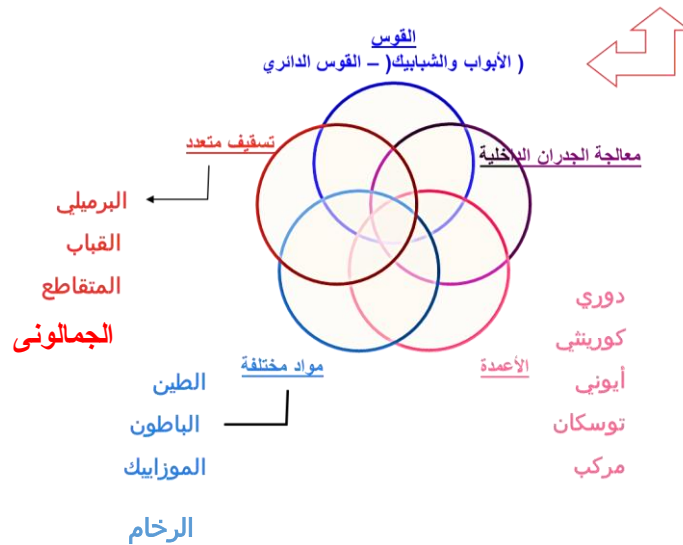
القوس
( الأبواب والشبابيك( – القوس الدائري

تسقيف متعدد

معالجة الجدران الداخلية

البرميلي
القباب
المتقاطع
الجمالونى

دوري
كورنثي
أيوني
توسكان
مركب

الأعمدة

مواد مختلفة

الطين
الباطون
الموزاييك
الرخام